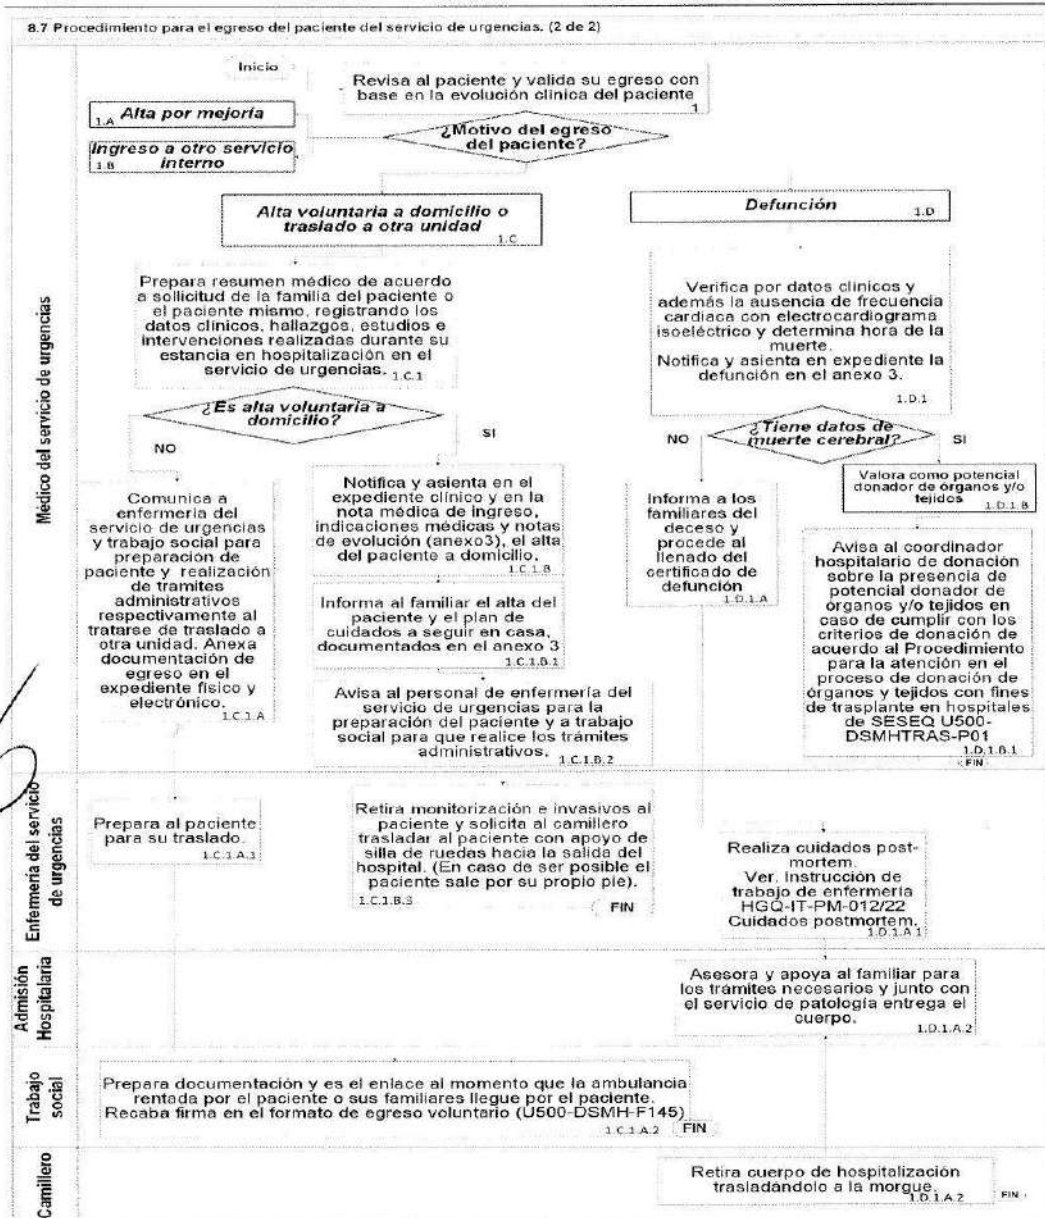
8.7 Procedimiento para el egreso del paciente del servicio de urgencias. (2 de 2)

Médico del servicio de urgencias

Inicio

Revisa al paciente y valida su egreso con base en la evolución clínica del paciente 1

1.A Alta por mejoría

Ingreso a otro servicio interno 1.B

¿Motivo del egreso del paciente?

Alta voluntaria a domicilio o traslado a otra unidad 1.C

Defunción 1.D

Prepara resumen médico de acuerdo a solicitud de la familia del paciente o el paciente mismo, registrando los datos clínicos, hallazgos, estudios e intervenciones realizadas durante su estancia en hospitalización en el servicio de urgencias. 1.C.1

Verifica por datos clínicos y además la ausencia de frecuencia cardiaca con electrocardiograma isoeléctrico y determina hora de la muerte. Notifica y asienta en expediente la defunción en el anexo 3. 1.D.1

¿Es alta voluntaria a domicilio?

NO

SI

¿Tiene datos de muerte cerebral?

NO

SI

Comunica a enfermería del servicio de urgencias y trabajo social para preparacion de paciente y realización de tramites administrativos respectivamente al tratarse de traslado a otra unidad. Anexa documentación de egreso en el expediente físico y electrónico. 1.C.1.A

Notifica y asienta en el expediente clínico y en la nota médica de ingreso, indicaciones médicas y notas de evolución (anexo3), el alta del paciente a domicilio. 1.C.1.B

Informa al familiar el alta del paciente y el plan de cuidados a seguir en casa, documentados en el anexo 3 1.C.1.B.1

Avisa al personal de enfermería del servicio de urgencias para la preparación del paciente y a trabajo social para que realice los trámites administrativos. 1.C.1.B.2

Informa a los familiares del deceso y procede al llenado del certificado de defunción 1.D.1.A

Valora como potencial donador de órganos y/o tejidos 1.D.1.B

Avisa al coordinador hospitalario de donación sobre la presencia de potencial donador de órganos y/o tejidos en caso de cumplir con los criterios de donación de acuerdo al Procedimiento para la atención en el proceso de donación de órganos y tejidos con fines de trasplante en hospitales de SESEQ U500-DSMHTRAS-P01 1.D.1.B.1

FIN

Enfermería del servicio de urgencias

Prepara al paciente para su traslado. 1.C.1.A.3

Retira monitorización e invasivos al paciente y solicita al camillero trasladar al paciente con apoyo de silla de ruedas hacia la salida del hospital. (En caso de ser posible el paciente sale por su propio pie). 1.C.1.B.3

FIN

Realiza cuidados post-mortem. Ver. Instrucción de trabajo de enfermería HGQ-IT-PM-012/22 Cuidados postmortem. 1.D.1.A.1

Admisión Hospitalaria

Asesora y apoya al familiar para los trámites necesarios y junto con el servicio de patología entrega el cuerpo. 1.D.1.A.2

Trabajo social

Prepara documentación y es el enlace al momento que la ambulancia rentada por el paciente o sus familiares llegue por el paciente. Recaba firma en el formato de egreso voluntario (U500-DSMH-F145) 1.C.1.A.2

FIN

Camillero

Retira cuerpo de hospitalización trasladándolo a la morgue. 1.D.1.A.2

FIN